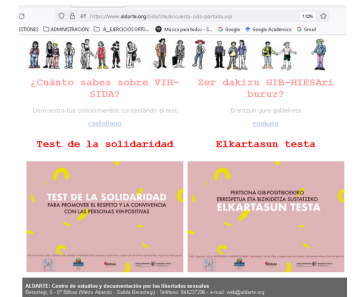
https://www.aldarte.org/sida/vih/encuesta-vida-portada.asp
110%

ESTIONES ADMINISTRACION A_EJERCICIOS OFFI... Música para todos - S... Google Google Académico Gmail

¿Cuánto sabes sobre VIH-SIDA?

Demuestra tus conocimientos contestando el test:

castellano

Zer dakizu GIB-HIESAri buruz?

Erantzun gure galdeketa

euskara

Test de la solidaridad

Elkartasun testa

TEST DE LA SOLIDARIDAD
PARA PROMOVER EL RESPETO Y LA CONVIVENCIA CON LAS PERSONAS VIH/POSITIVAS

PERTSONA GIB-POSITIBOEKIKO ERRESPETUA ETA BIZIKIDETZA SUSTATZEKO
ELKARTASUN TESTA

ALDARTE: Centro de estudios y documentación por las libertades sexuales
Berastegi, 5 - 5º Bilbao (Metro Abando - Salida Berastegi) - Teléfono: 944237296 - e-mail: web@aldarte.org